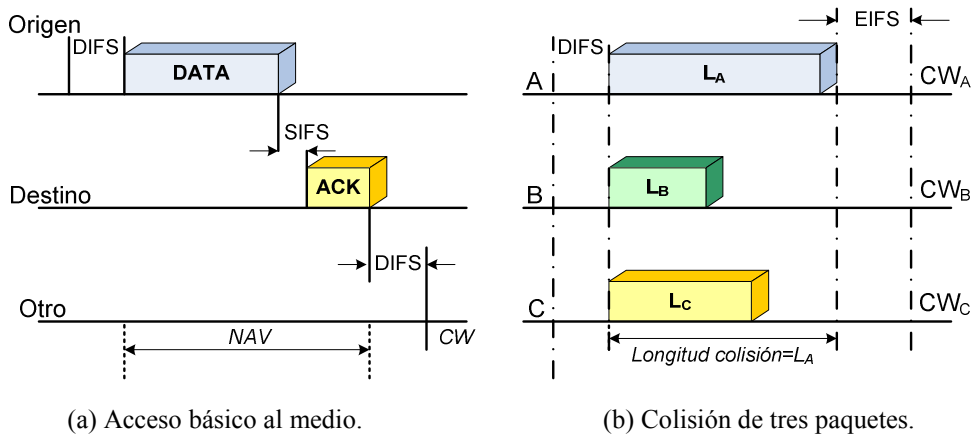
Origen

DIFS

DATA

SIFS

ACK

Destino

DIFS

Otro

NAV

CW

(a) Acceso básico al medio.

EIFS

DIFS

A

$L_A$

$CW_A$

B

$L_B$

$CW_B$

C

$L_C$

$CW_C$

Longitud colisión=$L_A$

(b) Colisión de tres paquetes.